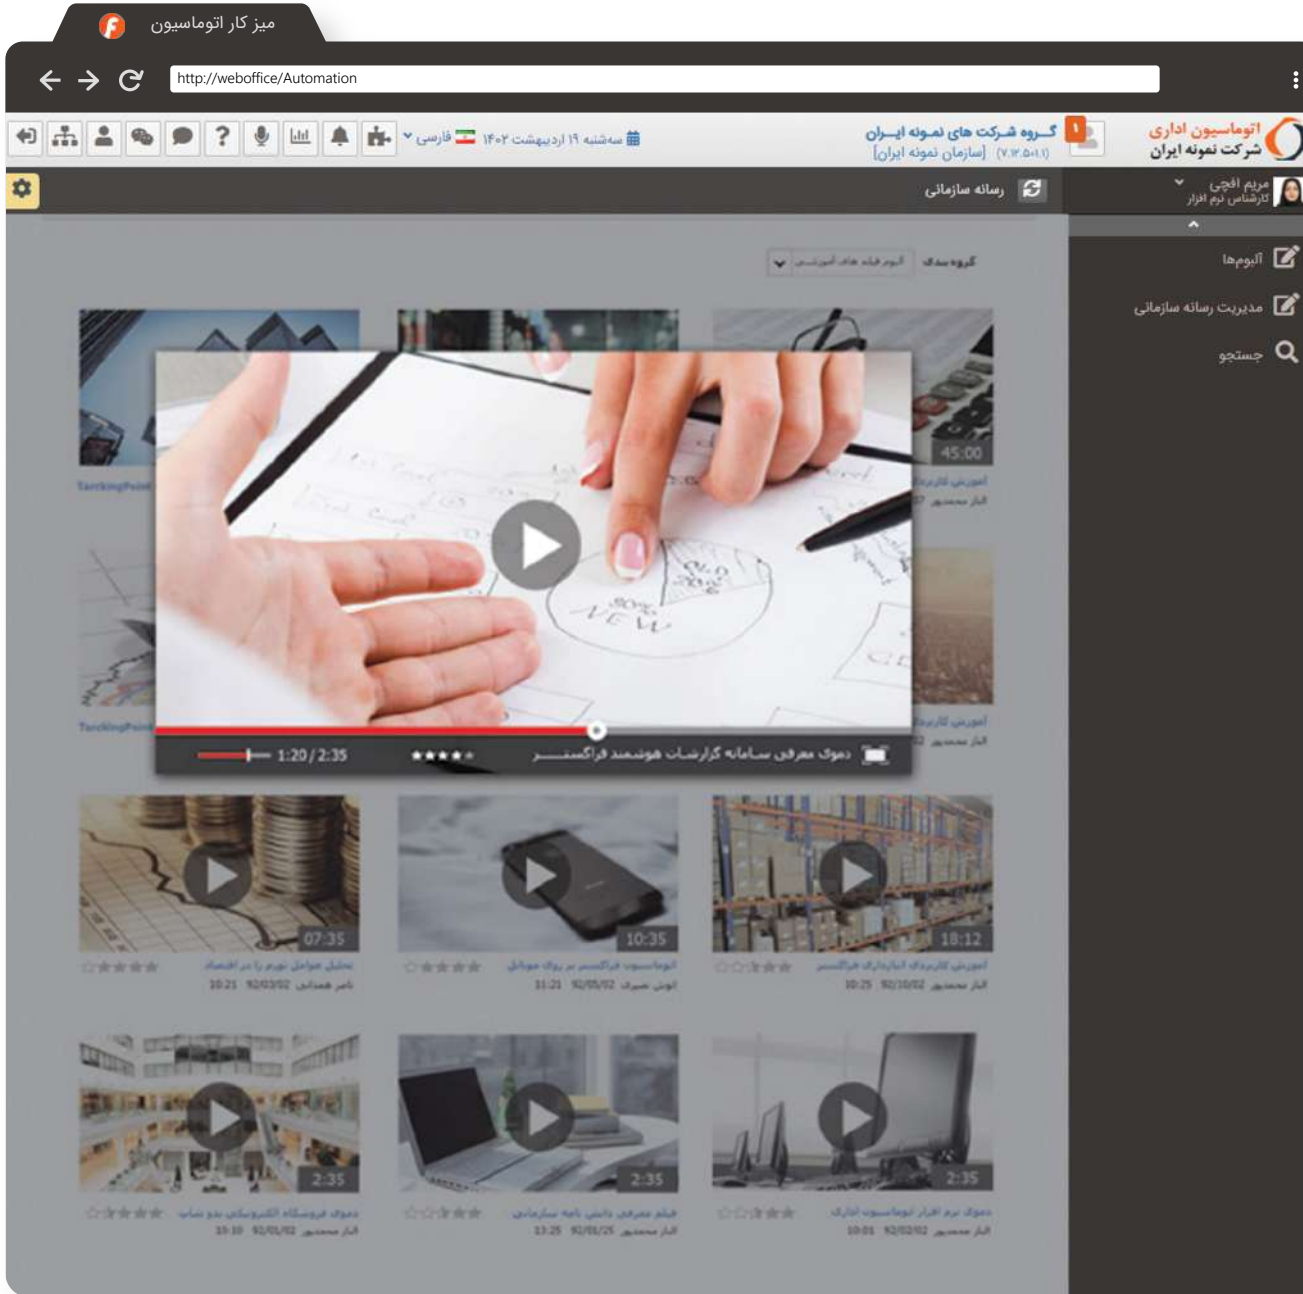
میز کار اتوماسیون

http://weboffice/Automation

اتوماسیون اداری
شرکت نمونه ایران

گروه شرکت های نمونه ایران
[سازمان نمونه ایران] (۷.۱۳.۵۰۱.۱)

سه‌شنبه ۱۹ اردیبهشت ۱۴۰۲
فارسی

مریم افچی
کارشناس نرم افزار

رسانه سازمانی

آلبوم‌ها
مدیریت رسانه سازمانی
جستجو

گروه بندی
آلبوم فیلم های آموزشی

45:00

دموی معرفی سامانه گزارشات هوشمند فراکستر
1:20 / 2:35

07:35
تحلیل عوامل تورم را در اقتصاد
ناصر همدانی 92/03/02 10:21

10:35
اتوماسیون فراگستر بر روی موبایل
آیتن نصیری 92/05/02 11:21

18:12
آموزش کاربردی انبارداری فراگستر
الناز محمدپور 92/10/02 10:25

2:35
دموی فروشگاه الکترونیکی بدو شاپ
الناز محمدپور 92/01/02 10:10

2:35
فیلم معرفی دانش نامه سازمانی
الناز محمدپور 92/01/25 13:25

2:35
دموی نرم افزار اتوماسیون اداری
الناز محمدپور 92/02/02 10:01